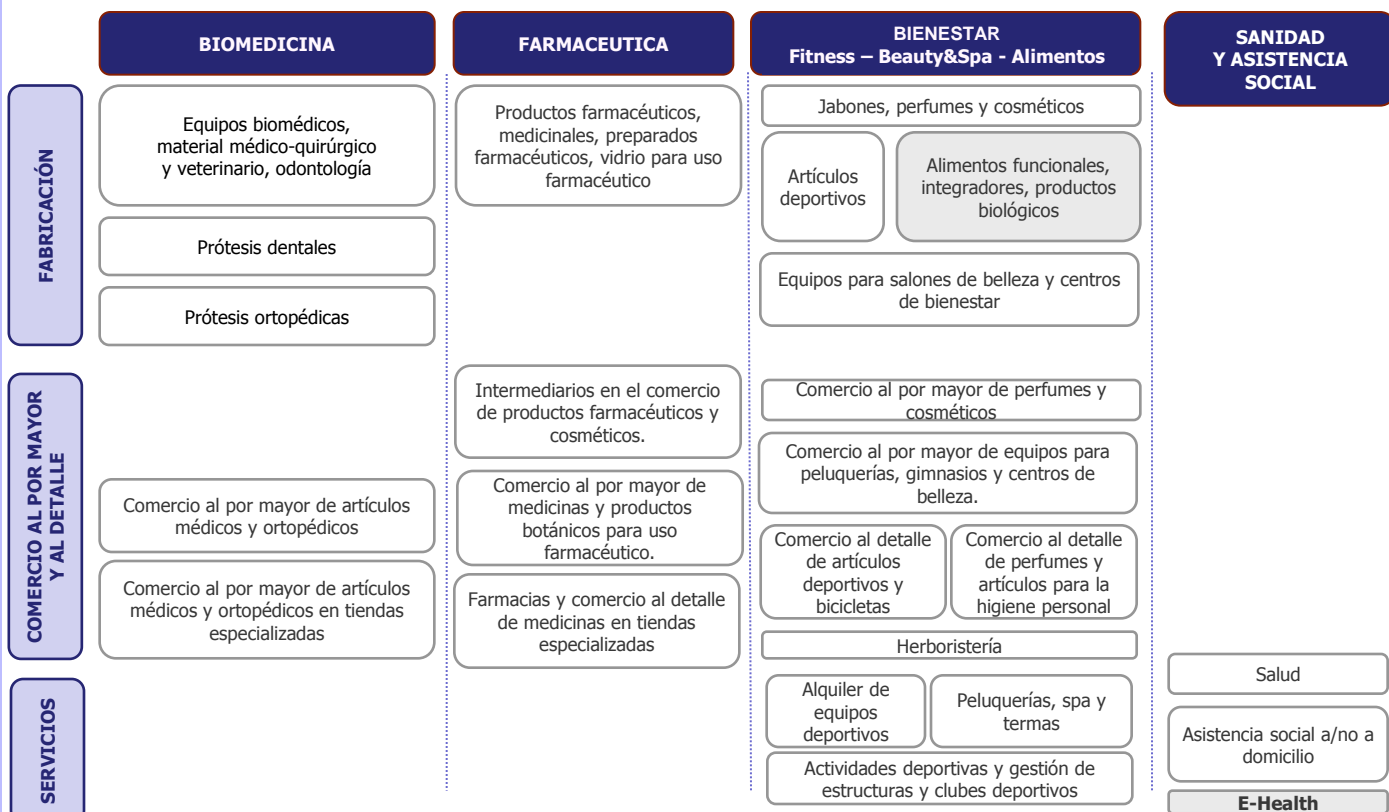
BIOMEDICINA

FARMACEUTICA

BIENESTAR
Fitness – Beauty&Spa - Alimentos

SANIDAD
Y ASISTENCIA
SOCIAL

FABRICACIÓN

Equipos biomédicos, material médico-quirúrgico y veterinario, odontología

Prótesis dentales

Prótesis ortopédicas

Productos farmacéuticos, medicinales, preparados farmacéuticos, vidrio para uso farmacéutico

Jabones, perfumes y cosméticos

Artículos deportivos

Alimentos funcionales, integradores, productos biológicos

Equipos para salones de belleza y centros de bienestar

COMERCIO AL POR MAYOR Y AL DETALLE

Comercio al por mayor de artículos médicos y ortopédicos

Comercio al por mayor de artículos médicos y ortopédicos en tiendas especializadas

Intermediarios en el comercio de productos farmacéuticos y cosméticos.

Comercio al por mayor de medicinas y productos botánicos para uso farmacéutico.

Farmacias y comercio al detalle de medicinas en tiendas especializadas

Comercio al por mayor de perfumes y cosméticos

Comercio al por mayor de equipos para peluquerías, gimnasios y centros de belleza.

Comercio al detalle de artículos deportivos y bicicletas

Comercio al detalle de perfumes y artículos para la higiene personal

Herboristería

SERVICIOS

Alquiler de equipos deportivos

Peluquerías, spa y termas

Actividades deportivas y gestión de estructuras y clubes deportivos

Salud

Asistencia social a/no a domicilio

E-Health